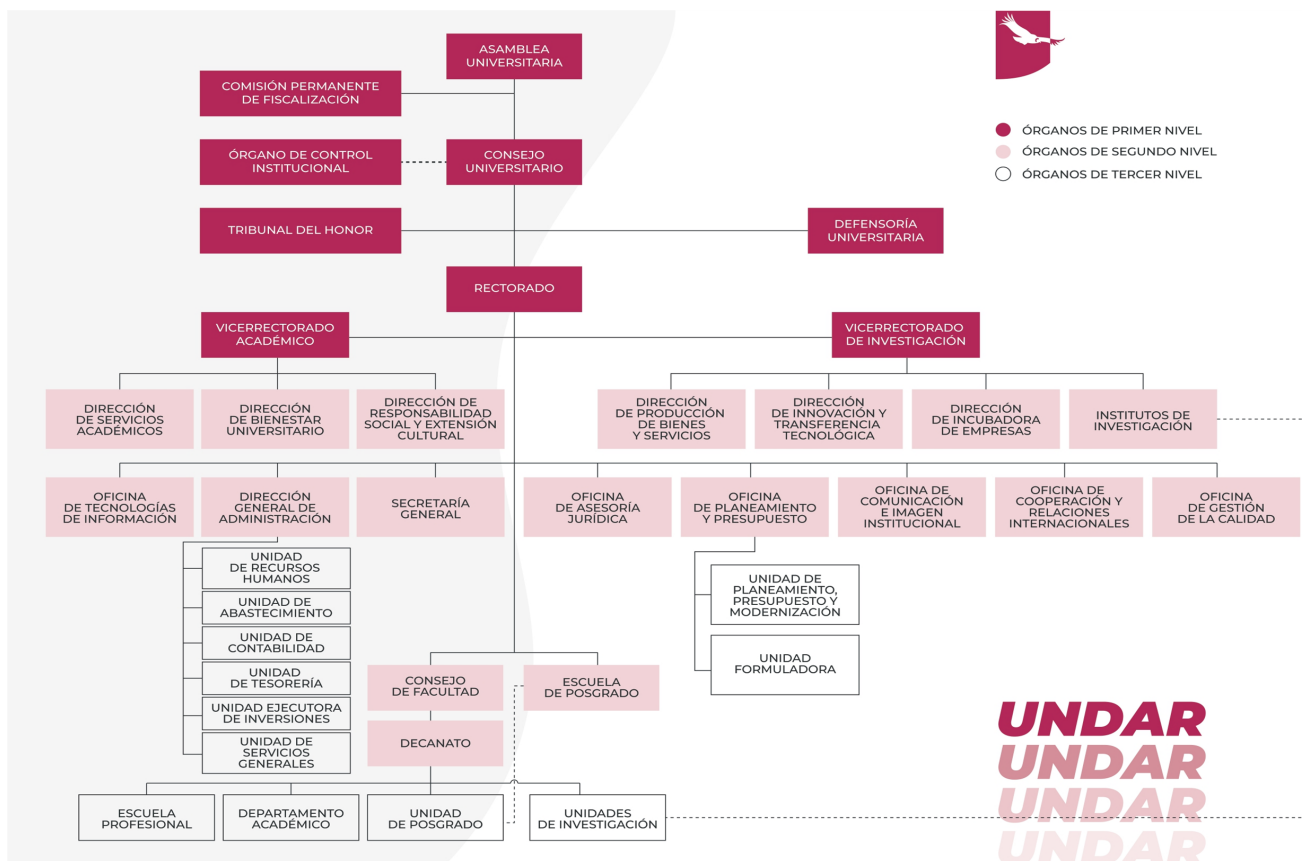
ASAMBLEA UNIVERSITARIA

COMISIÓN PERMANENTE DE FISCALIZACIÓN

ÓRGANO DE CONTROL INSTITUCIONAL

CONSEJO UNIVERSITARIO

TRIBUNAL DEL HONOR

DEFENSORÍA UNIVERSITARIA

RECTORADO

VICERRECTORADO ACADÉMICO

VICERRECTORADO DE INVESTIGACIÓN

ÓRGANOS DE PRIMER NIVEL
ÓRGANOS DE SEGUNDO NIVEL
ÓRGANOS DE TERCER NIVEL

DIRECCIÓN DE SERVICIOS ACADÉMICOS

DIRECCIÓN DE BIENESTAR UNIVERSITARIO

DIRECCIÓN DE RESPONSABILIDAD SOCIAL Y EXTENSIÓN CULTURAL

DIRECCIÓN DE PRODUCCIÓN DE BIENES Y SERVICIOS

DIRECCIÓN DE INNOVACIÓN Y TRANSFERENCIA TECNOLÓGICA

DIRECCIÓN DE INCUBADORA DE EMPRESAS

INSTITUTOS DE INVESTIGACIÓN

OFICINA DE TECNOLOGÍAS DE INFORMACIÓN

DIRECCIÓN GENERAL DE ADMINISTRACIÓN

SECRETARÍA GENERAL

OFICINA DE ASESORÍA JURÍDICA

OFICINA DE PLANEAMIENTO Y PRESUPUESTO

OFICINA DE COMUNICACIÓN E IMAGEN INSTITUCIONAL

OFICINA DE COOPERACIÓN Y RELACIONES INTERNACIONALES

OFICINA DE GESTIÓN DE LA CALIDAD

UNIDAD DE RECURSOS HUMANOS

UNIDAD DE ABASTECIMIENTO

UNIDAD DE CONTABILIDAD

UNIDAD DE TESORERÍA

UNIDAD EJECUTORA DE INVERSIONES

UNIDAD DE SERVICIOS GENERALES

UNIDAD DE PLANEAMIENTO, PRESUPUESTO Y MODERNIZACIÓN

UNIDAD FORMULADORA

CONSEJO DE FACULTAD

ESCUELA DE POSGRADO

DECANATO

ESCUELA PROFESIONAL

DEPARTAMENTO ACADÉMICO

UNIDAD DE POSGRADO

UNIDADES DE INVESTIGACIÓN

UNDAR
UNDAR
UNDAR
UNDAR